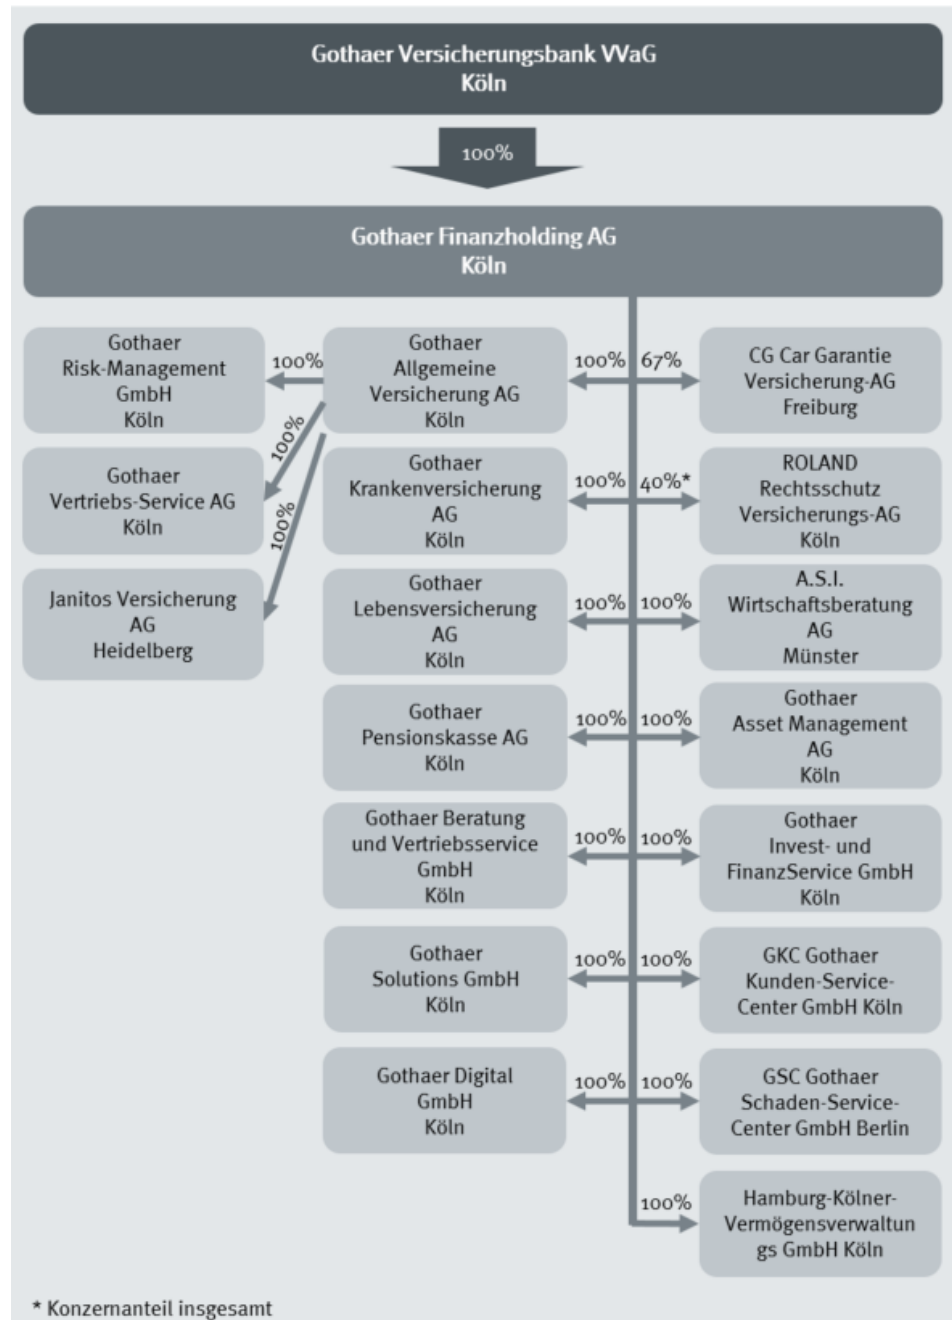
Gothaer Versicherungsbank VVaG
Köln

100%

Gothaer Finanzholding AG
Köln

Gothaer
Risk-Management
GmbH
Köln

100%

Gothaer
Allgemeine
Versicherung AG
Köln

100%

67%

CG Car Garantie
Versicherung-AG
Freiburg

100%

Gothaer
Vertriebs-Service AG
Köln

100%

Janitos Versicherung
AG
Heidelberg

Gothaer
Krankenversicherung
AG
Köln

100%

40%*

ROLAND
Rechtsschutz
Versicherungs-AG
Köln

Gothaer
Lebensversicherung
AG
Köln

100%

100%

A.S.I.
Wirtschaftsberatung
AG
Münster

Gothaer
Pensionskasse AG
Köln

100%

100%

Gothaer
Asset Management
AG
Köln

Gothaer Beratung
und Vertriebsservice
GmbH
Köln

100%

100%

Gothaer
Invest- und
FinanzService GmbH
Köln

Gothaer
Solutions GmbH
Köln

100%

100%

GKC Gothaer
Kunden-Service-
Center GmbH Köln

Gothaer Digital
GmbH
Köln

100%

100%

GSC Gothaer
Schaden-Service-
Center GmbH Berlin

100%

Hamburg-Kölner-
Vermögensverwaltun
gs GmbH Köln

* Konzernanteil insgesamt